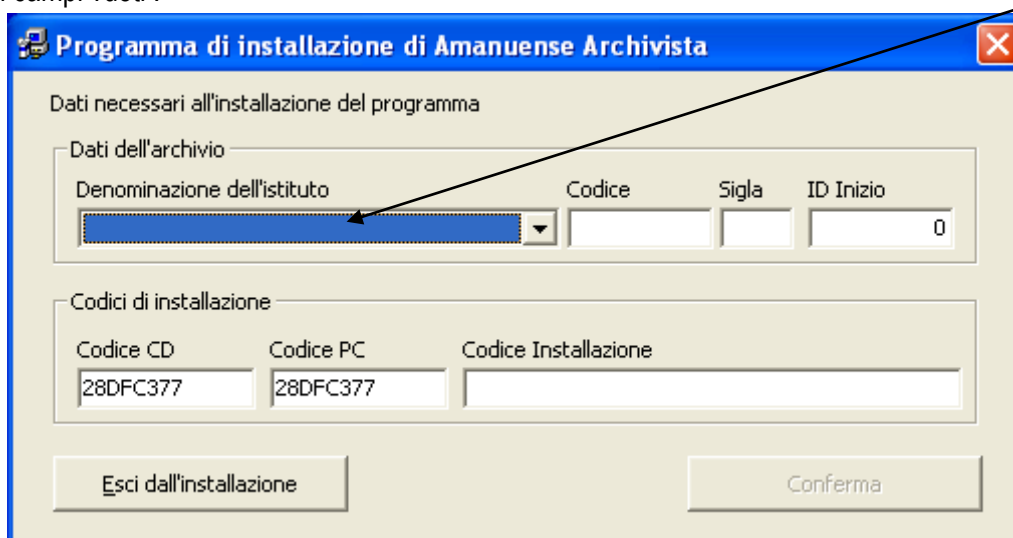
Programma di installazione di Amanuense Archivista

Dati necessari all'installazione del programma

Dati dell'archivio

Denominazione dell'istituto

Codice

Sigla

ID Inizio

0

Codici di installazione

Codice CD

28DFC377

Codice PC

28DFC377

Codice Installazione

Esci dall'installazione

Conferma